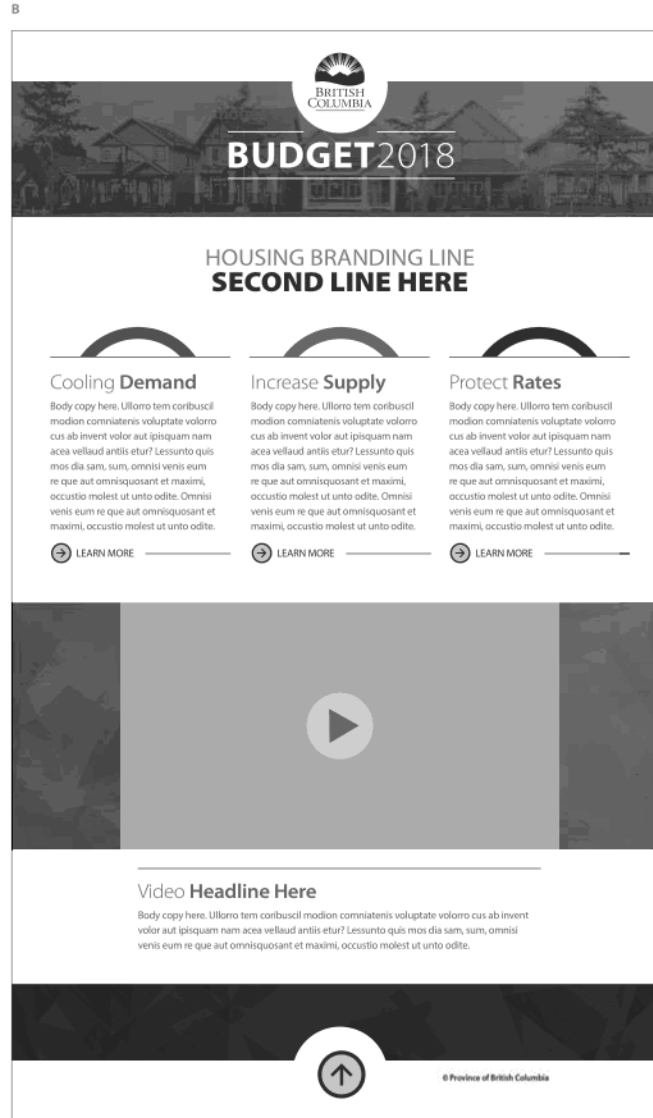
B

BRITISH COLUMBIA

BUDGET2018

HOUSING BRANDING LINE
SECOND LINE HERE

Cooling **Demand**

Body copy here. Ullorro tem coribuscil modion comniatenis voluptate volorro cus ab invent volor aut ipisquam nam acea vellaud antiis etur? Lessunto quis mos dia sam, sum, omnisi venis eum re que aut omnisquosant et maximi, occustio molest ut unto odite. Omnisi venis eum re que aut omnisquosant et maximi, occustio molest ut unto odite.

LEARN MORE

Increase **Supply**

Body copy here. Ullorro tem coribuscil modion comniatenis voluptate volorro cus ab invent volor aut ipisquam nam acea vellaud antiis etur? Lessunto quis mos dia sam, sum, omnisi venis eum re que aut omnisquosant et maximi, occustio molest ut unto odite. Omnisi venis eum re que aut omnisquosant et maximi, occustio molest ut unto odite.

LEARN MORE

Protect **Rates**

Body copy here. Ullorro tem coribuscil modion comniatenis voluptate volorro cus ab invent volor aut ipisquam nam acea vellaud antiis etur? Lessunto quis mos dia sam, sum, omnisi venis eum re que aut omnisquosant et maximi, occustio molest ut unto odite. Omnisi venis eum re que aut omnisquosant et maximi, occustio molest ut unto odite.

LEARN MORE

Video **Headline Here**

Body copy here. Ullorro tem coribuscil modion comniatenis voluptate volorro cus ab invent volor aut ipisquam nam acea vellaud antiis etur? Lessunto quis mos dia sam, sum, omnisi venis eum re que aut omnisquosant et maximi, occustio molest ut unto odite.

© Province of British Columbia